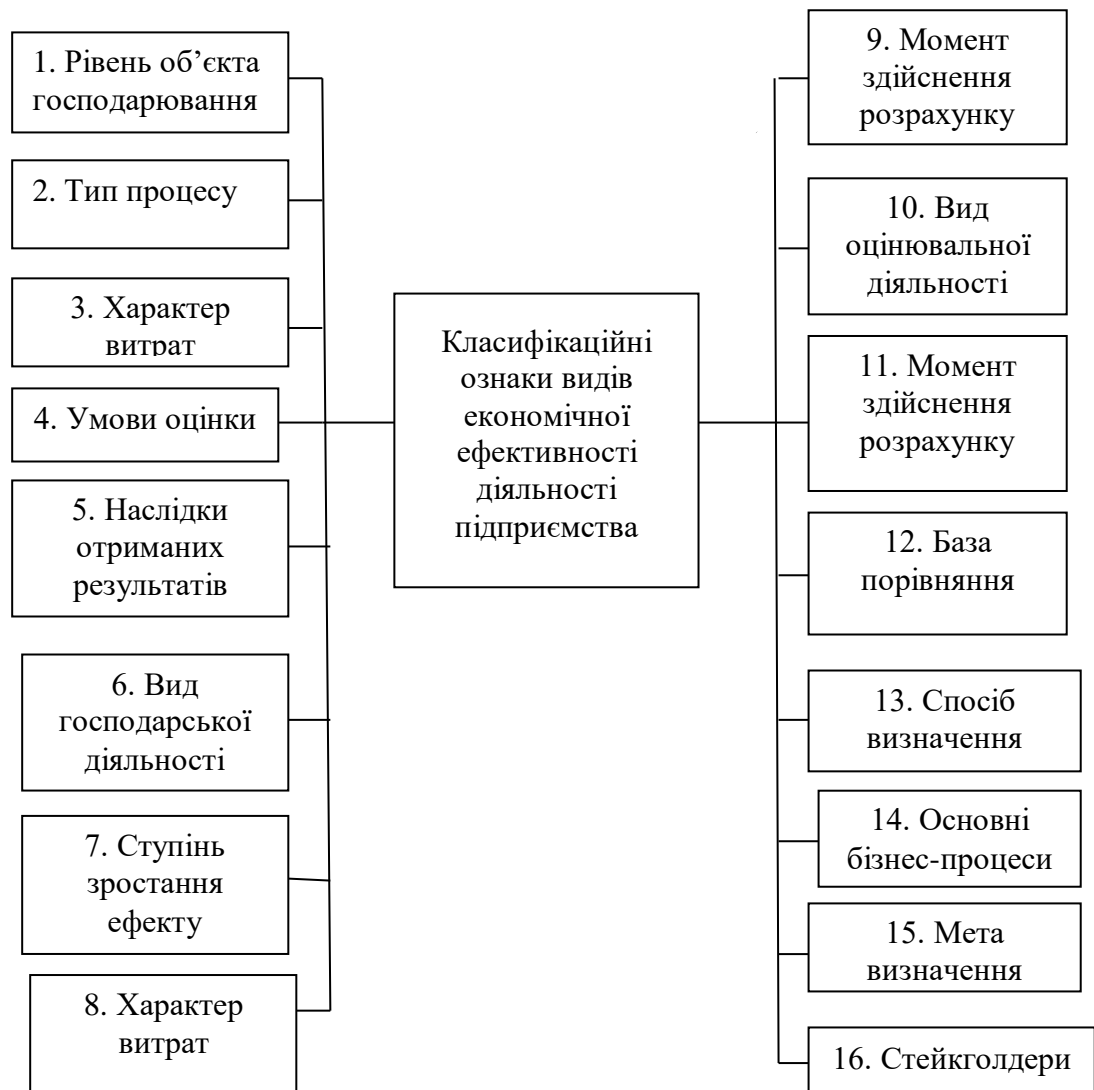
1. Рівень об'єкта господарювання

2. Тип процесу

3. Характер витрат

4. Умови оцінки

5. Наслідки отриманих результатів

6. Вид господарської діяльності

7. Ступінь зростання ефекту

8. Характер витрат

Класифікаційні ознаки видів економічної ефективності діяльності підприємства

9. Момент здійснення розрахунку

10. Вид оцінювальної діяльності

11. Момент здійснення розрахунку

12. База порівняння

13. Спосіб визначення

14. Основні бізнес-процеси

15. Мета визначення

16. Стейкголдери